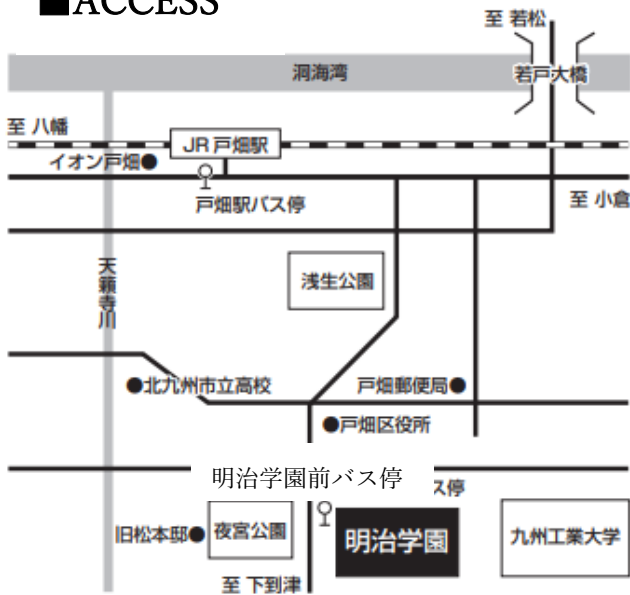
■ACCESS

至 若松

洞海湾

若戸大橋

至 八幡

JR戸畑駅

イオン戸畑●

戸畑駅バス停

至 小倉

天籟寺川

浅生公園

●北九州市立高校

戸畑郵便局●

●戸畑区役所

明治学園前バス停

ス停

旧松本邸●

夜宮公園

明治学園

九州工業大学

至 下到津